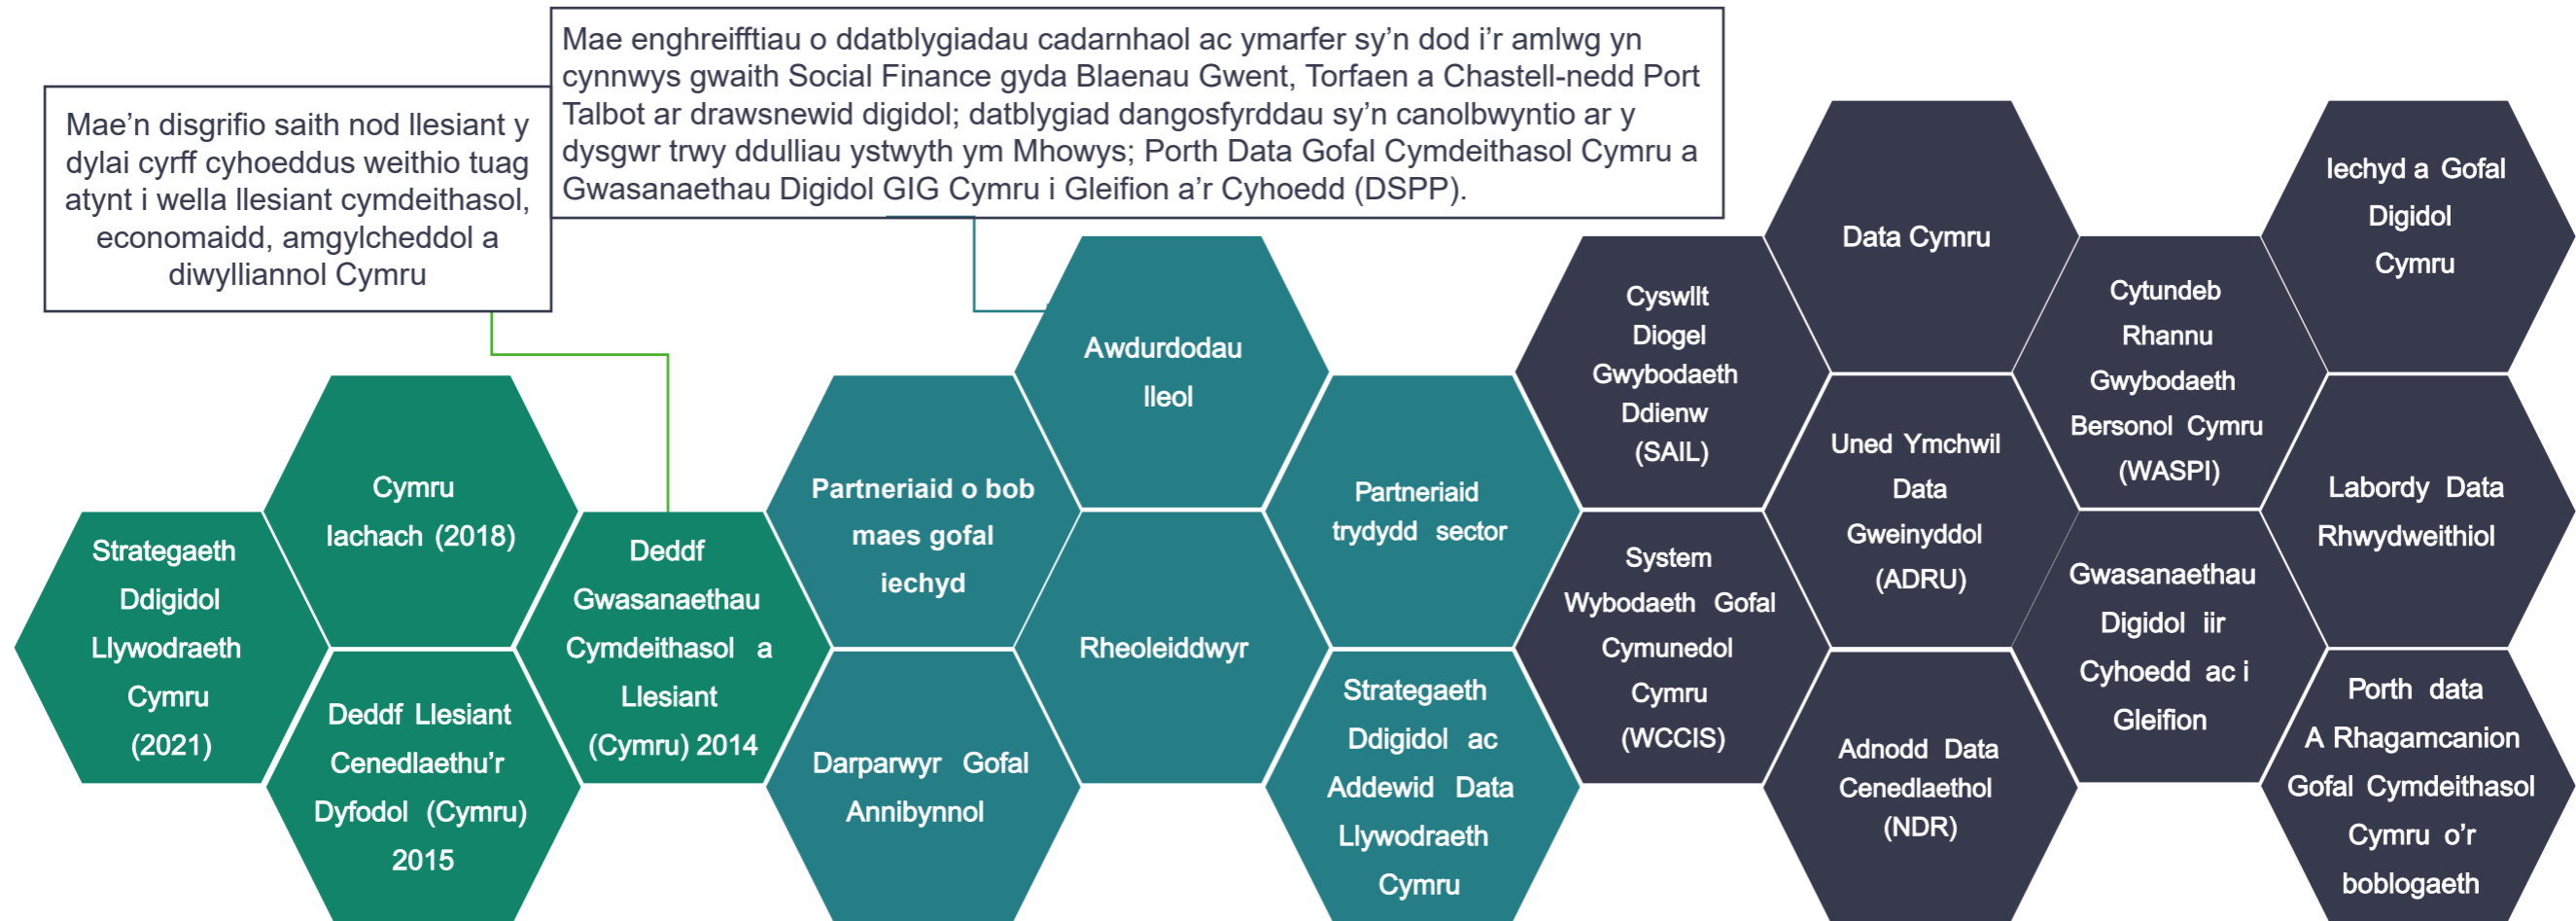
Mae enghreifftiau o ddatblygiadau cadarnhaol ac ymarfer sy'n dod i'r amlwg yn cynnwys gwaith Social Finance gyda Blaenau Gwent, Torfaen a Chastell-nedd Port Talbot ar drawsnewid digidol; datblygiad dangosfyrddau sy'n canolbwyntio ar y dysgwr trwy ddulliau ystwyth ym Mhowys; Porth Data Gofal Cymdeithasol Cymru a Gwasanaethau Digidol GIG Cymru i Gleifion a'r Cyhoedd (DSPP).

Mae'n disgrifio saith nod llesiant y dylai cyrff cyhoeddus weithio tuag atynt i wella llesiant cymdeithasol, economaidd, amgylcheddol a diwylliannol Cymru

Strategaeth Ddigidol Llywodraeth Cymru (2021)

Cymru Iachach (2018)

Deddf Llesiant Cenedlaethu'r Dyfodol (Cymru) 2015

Deddf Gwasanaethau Cymdeithasol a Llesiant (Cymru) 2014

Partneriaid o bob maes gofal iechyd

Darparwyr Gofal Annibynnol

Awdurdodau lleol

Rheoleiddwyr

Partneriaid trydydd sector

Strategaeth Ddigidol ac Addewid Data Llywodraeth Cymru

Cyswllt Diogel Gwybodaeth Ddienw (SAIL)

System Wybodaeth Gofal Cymunedol Cymru (WCCIS)

Data Cymru

Uned Ymchwil Data Gweinyddol (ADRU)

Adnodd Data Cenedlaethol (NDR)

Cytundeb Rhannu Gwybodaeth Bersonol Cymru (WASPI)

Gwasanaethau Digidol iir Cyhoedd ac i Gleifion

Iechyd a Gofal Digidol Cymru

Labordy Data Rhwydweithiol

Porth data A Rhagamcanion Gofal Cymdeithasol Cymru o'r boblogaeth